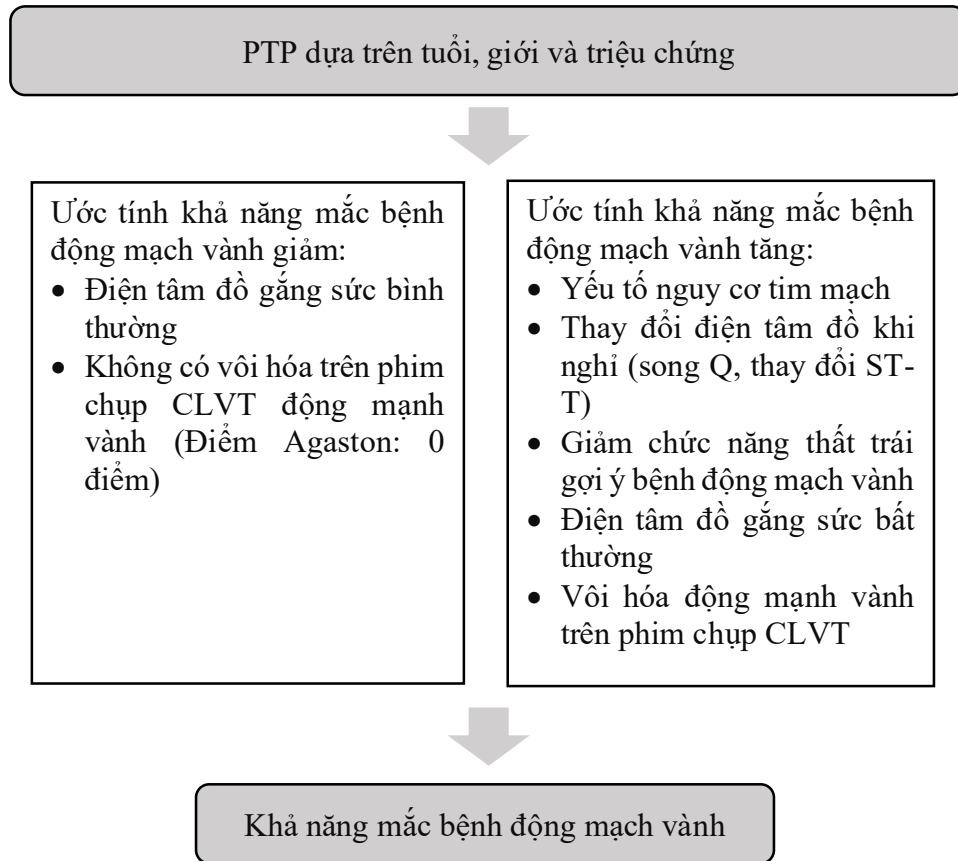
PTP dựa trên tuổi, giới và triệu chứng

Ước tính khả năng mắc bệnh động mạch vành giảm:
- Điện tâm đồ gắng sức bình thường
- Không có vôi hóa trên phim chụp CLVT động mạnh vành (Điểm Agaston: 0 điểm)

Ước tính khả năng mắc bệnh động mạch vành tăng:
- Yếu tố nguy cơ tim mạch
- Thay đổi điện tâm đồ khi nghỉ (song Q, thay đổi ST-T)
- Giảm chức năng thất trái gợi ý bệnh động mạch vành
- Điện tâm đồ gắng sức bất thường
- Vôi hóa động mạnh vành trên phim chụp CLVT

Khả năng mắc bệnh động mạch vành